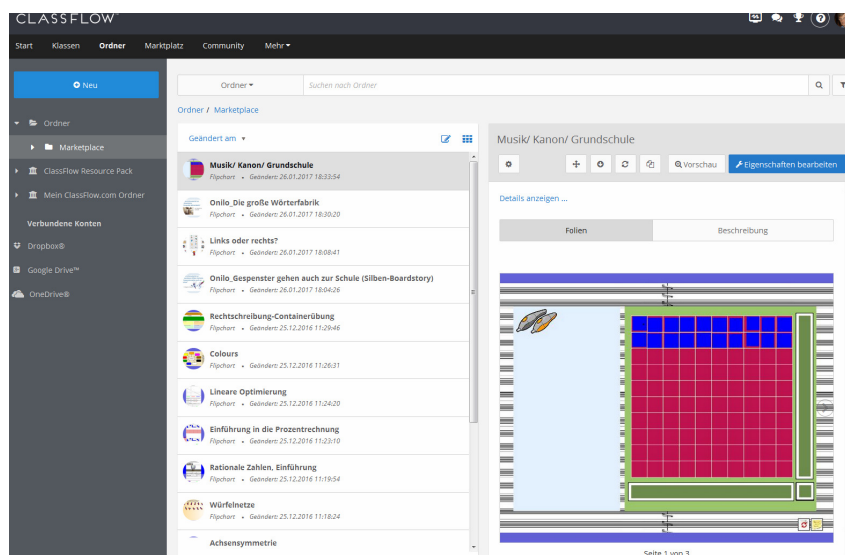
CLASSFLOW

Start Klassen Ordner Marktplatz Community Mehr

Neu

Ordner
Marketplace
ClassFlow Resource Pack
Mein ClassFlow.com Ordner

Verbundene Konten
Dropbox®
Google Drive™
OneDrive®

Ordner
Suchen nach Ordner

Ordner / Marketplace

Geändert am

Musik/ Kanon/ Grundschule
Flipchart • Geändert: 26.01.2017 18:33:54

Onilo_Die große Wörterfabrik
Flipchart • Geändert: 26.01.2017 18:30:20

Links oder rechts?
Flipchart • Geändert: 26.01.2017 18:08:41

Onilo_Gespenster gehen auch zur Schule (Silben-Boardstory)
Flipchart • Geändert: 26.01.2017 18:04:26

Rechtschreibung-Containerübung
Flipchart • Geändert: 25.12.2016 11:29:46

Colours
Flipchart • Geändert: 25.12.2016 11:26:31

Lineare Optimierung
Flipchart • Geändert: 25.12.2016 11:24:20

Einführung in die Prozentrechnung
Flipchart • Geändert: 25.12.2016 11:23:10

Rationale Zahlen, Einführung
Flipchart • Geändert: 25.12.2016 11:19:54

Würfelnetze
Flipchart • Geändert: 25.12.2016 11:18:24

Achsensymmetrie

Musik/ Kanon/ Grundschule

Vorschau
Eigenschaften bearbeiten

Details anzeigen ...

Folien
Beschreibung

Seite 1 von 3